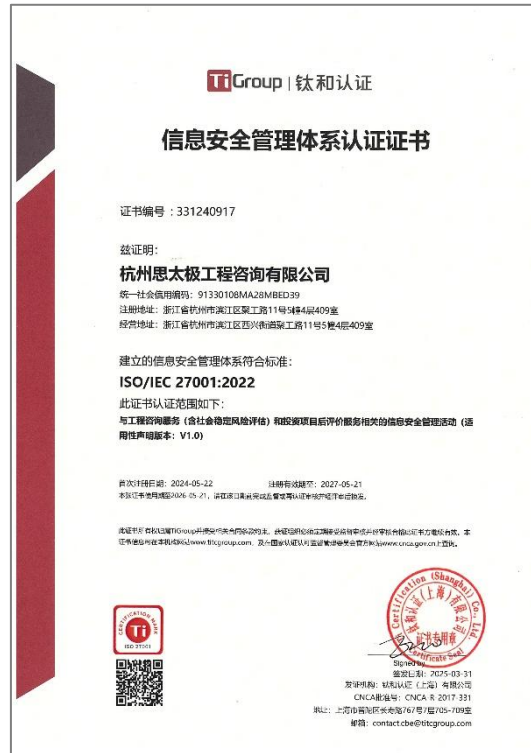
TiGroup | 钛和认证

信息安全管理体系认证证书

证书编号：331240917

兹证明：

杭州思太极工程咨询有限公司

统一社会信用编码：91330108MA28MBED39
注册地址：浙江省杭州市滨江区聚工路11号5幢4层409室
经营地址：浙江省杭州市滨江区西兴街道聚工路11号5幢4层409室

建立的信息安全管理体系符合标准：

ISO/IEC 27001:2022

此证书认证范围如下：

与工程咨询服务（含社会稳定风险评估）和投资项目后评价服务相关的信息安全管理活动（适用性声明版本：V1.0）

首次获证日期：2024-05-22　　　　注册有效期至：2027-05-21

本证书使用期限2026-05-21，请在该日期前完成监督审核以保持证书有效性。

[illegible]

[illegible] www.titcgroup.com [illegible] www.cnca.gov.cn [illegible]

CERTIFICATION MARK
Ti
ISO 27001

钛和认证（上海）有限公司
Certification (Shanghai) Co., Ltd.
认证专用章
Certificate Seal

Signed on
签发日期：2025-03-31
发证机构：钛和认证（上海）有限公司
CNCA批准号：CNCA-R-2017-331
地址：上海市普陀区长寿路767号7层705-709室
邮箱：contact.cbe@titcgroup.com